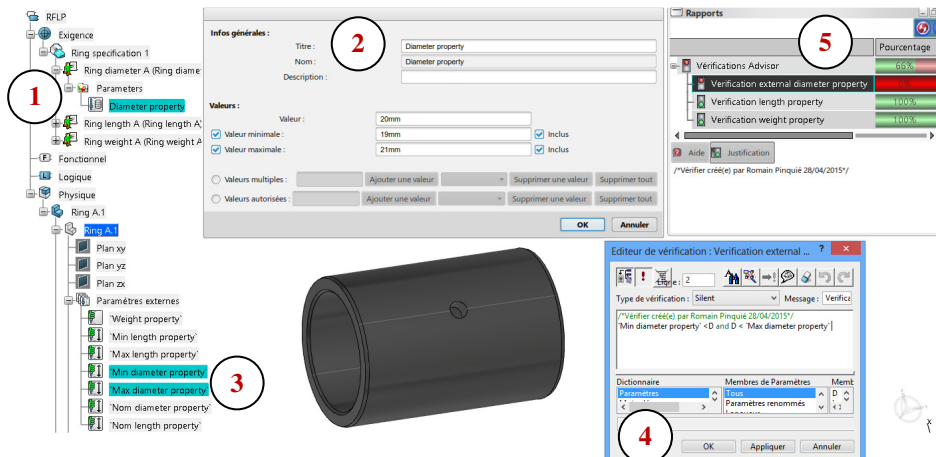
RFLP
Exigence
Ring specification 1
Ring diameter A (Ring diame
Parameters
Diameter property
Ring length A (Ring length A)
Ring weight A (Ring weight A
Fonctionnel
Logique
Physique
Ring A.1
Ring A.1
Plan xy
Plan yz
Plan zx
Paramètres externes
'Weight property'
'Min length property'
'Max length property'
'Min diameter property'
'Max diameter property'
'Nom diameter property'
'Nom length property'

1

Infos générales :
Titre : Diameter property
Nom : Diameter property
Description :

Valeurs :
Valeur : 20mm
Valeur minimale : 19mm Inclus
Valeur maximale : 21mm Inclus

Valeurs multiples : Ajouter une valeur Supprimer une valeur Supprimer tout
Valeurs autorisées : Ajouter une valeur Supprimer une valeur Supprimer tout
OK Annuler

2

Rapports
Pourcentage
Vérifications Advisor 66%
Verification external diameter property 0%
Verification length property 100%
Verification weight property 100%
Aide Justification
/*Vérifier créé(e) par Romain Pinquié 28/04/2015*/

5

3

Editeur de vérification : Verification external ... ? ×
Ligne : 2
Type de vérification : Silent Message : Verifica
/*Vérifier créé(e) par Romain Pinquié 28/04/2015*/
'Min diameter property' <D and D < 'Max diameter property'
Dictionnaire
Paramètres
Membres de Paramètres
Tous
Paramètres renommés
Memb
D
OK Appliquer Annuler

4